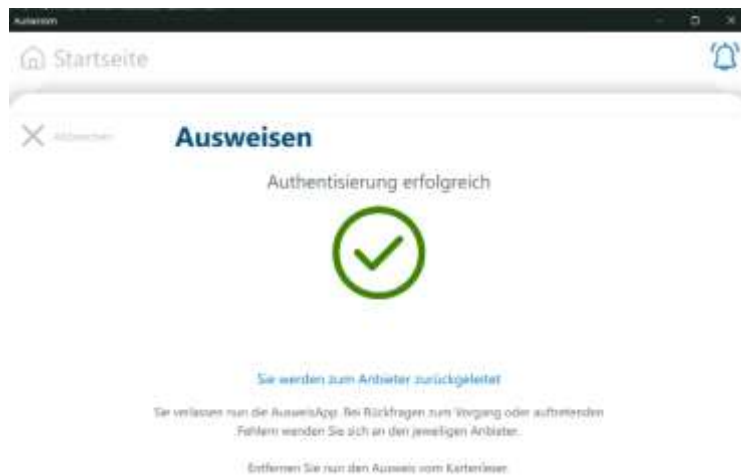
AusweisApp

Startseite

Abbrechen

Ausweisen

Authentisierung erfolgreich

Sie werden zum Anbieter zurückgeleitet

Sie verlassen nun die AusweisApp. Bei Rückfragen zum Vorgang oder auftretenden Fehlern wenden Sie sich an den jeweiligen Anbieter.

Entfernen Sie nun den Ausweis vom Kartenleser.